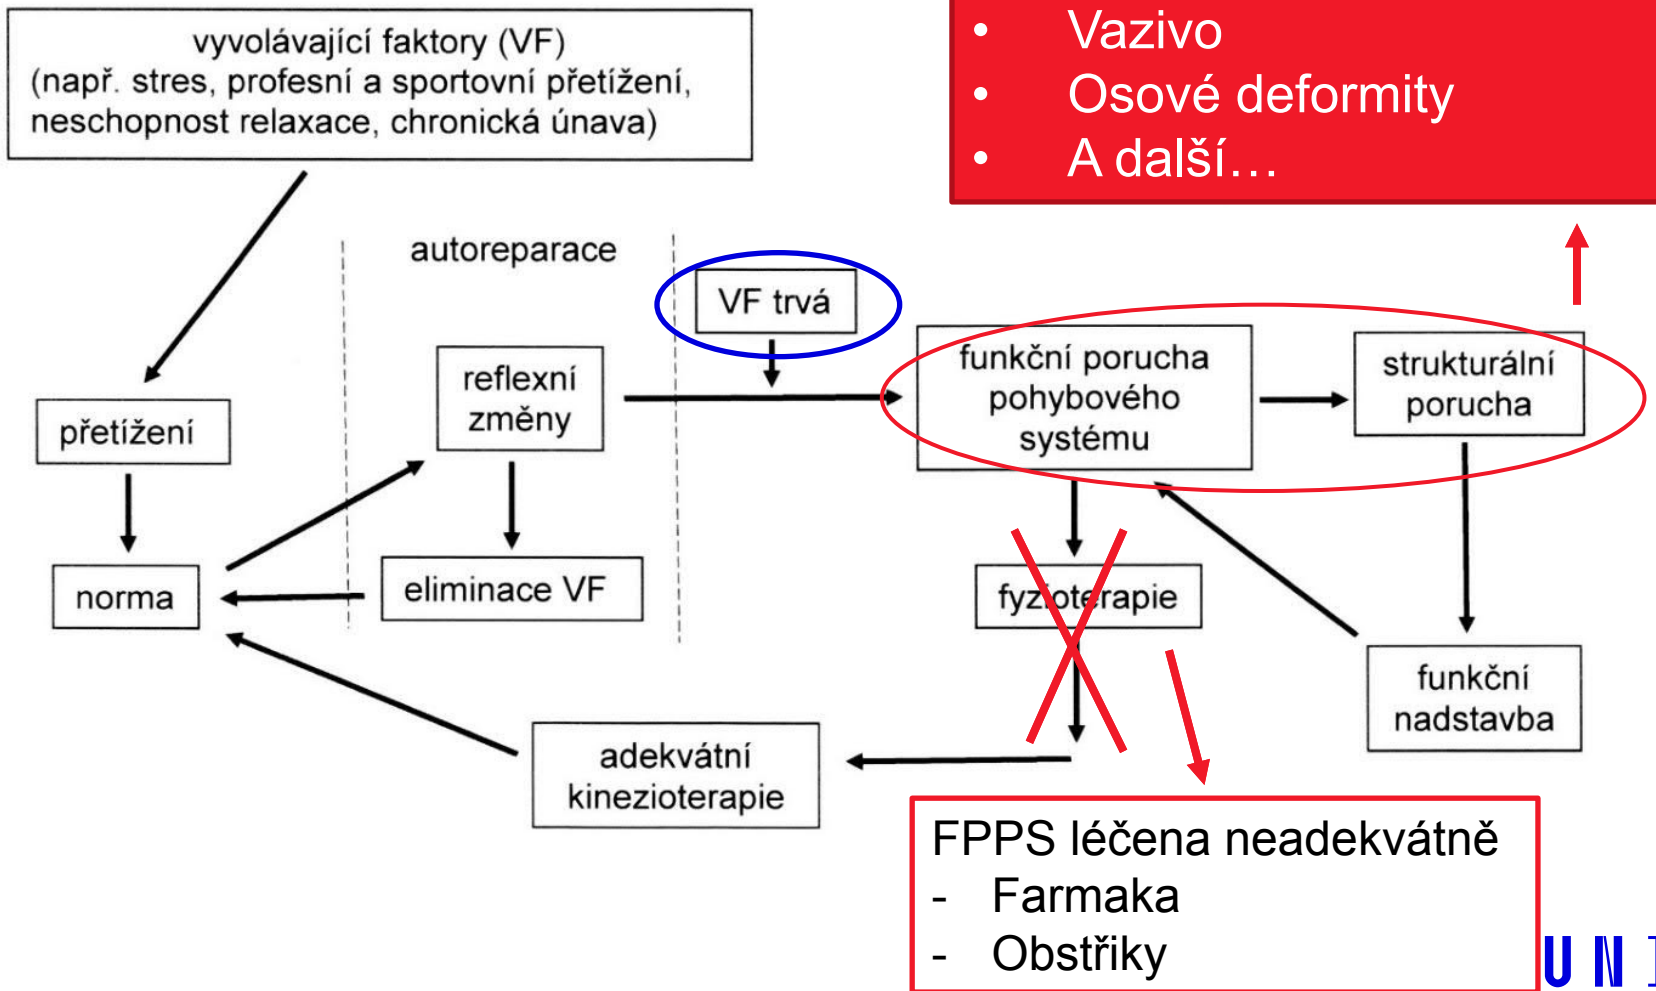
vyvolávající faktory (VF)
(např. stres, profesní a sportovní přetížení, neschopnost relaxace, chronická únava)

• Vazivo
• Osové deformity
• A další…

autoreparace

VF trvá

přetížení

reflexní změny

funkční porucha pohybového systému

strukturální porucha

norma

eliminace VF

fyzioterapie

funkční nadstavba

adekvátní kinezioterapie

FPPS léčena neadekvátně
- Farmaka
- Obstřiky

U N I